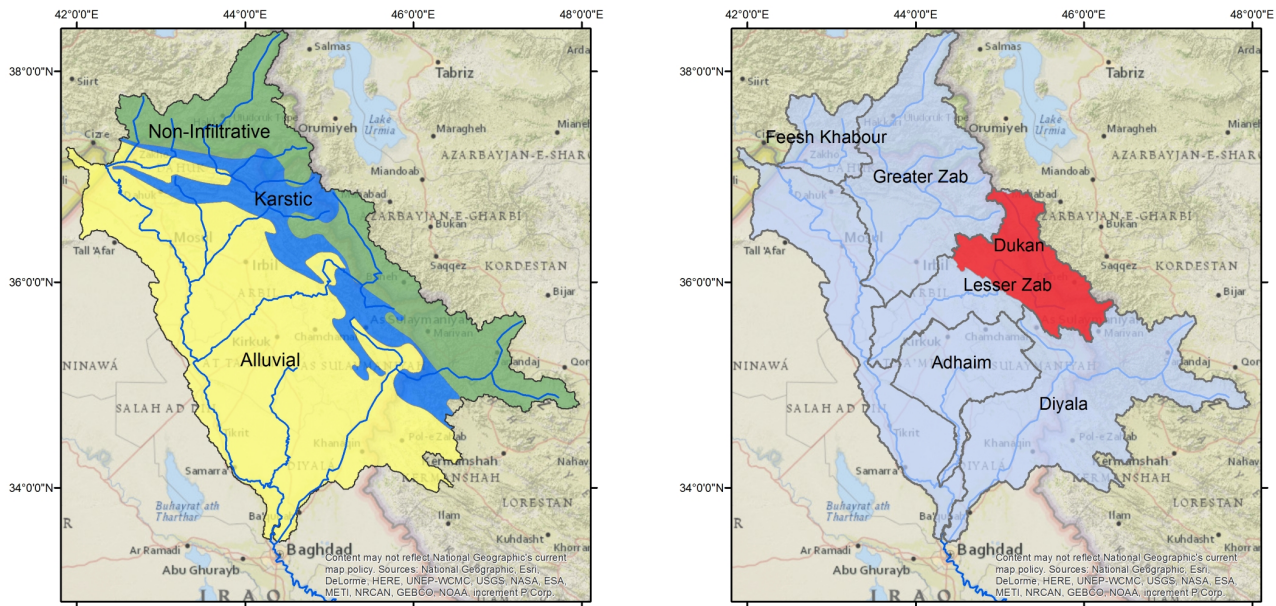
42°0'0"E 44°0'0"E 46°0'0"E 48°0'0"E

38°0'0"N
36°0'0"N
34°0'0"N

Salmas
Ardab
Siirt
Tabriz
Lake Urmia
Orumiyeh
Maragheh
Mianeh
Cizre
AZARBAYJAN-E-SHARQI
Non-Infiltrative
Zakho
Dahuk
Miandoab
Mahabad
Karstic
AZARBAYJAN-E-GHARBI
Bukan
Tall 'Afar
Mosul
Irbil
ARBIL
Saqqez
KORDESTAN
Bijar
As Sulaymaniyah
Marivan
Kirkuk
Chamchamal
NINAWA
Alluvial
AS SULAYMANIYAH
Sanandaj
Qorveh
SALAH AD DIN
Tikrit
Pol-e-Zahab
Khanaqin
DIYALA
Kermanshah
KERMANSHAH
Nahavand
Samarra
LORESTAN
Buhayrat ath Tharthar
Ba'qubah
Ilam
Kuhdasht
Ar Ramadi
Baghdad
Khorramabad
Abu Ghurayb
IRAQ
Content may not reflect National Geographic's current map policy. Sources: National Geographic, Esri, DeLorme, HERE, UNEP-WCMC, USGS, NASA, ESA, METI, NRCAN, GEBCO, NOAA, increment P Corp.

42°0'0"E 44°0'0"E 46°0'0"E 48°0'0"E

38°0'0"N
36°0'0"N
34°0'0"N

Salmas
Ardab
Siirt
Tabriz
Lake Urmia
Orumiyeh
Maragheh
Mianeh
Feesh Khabour
AZARBAYJAN-E-SHARQI
Zakho
Greater Zab
Miandoab
Dahuk
Mahabad
AZARBAYJAN-E-GHARBI
Dukan
Bukan
Tall 'Afar
Mosul
Irbil
Saqqez
KORDESTAN
Lesser Zab
Bijar
ARBIL
Chamchamal
Marivan
Kirkuk
Sanandaj
Qorveh
NINAWA
Adhaim
SULAYMANIYAH
SALAH AD DIN
Diyala
Tikrit
Pol-e-Zahab
Khanaqin
DIYALA
Kermanshah
Nahavand
Samarra
KERMANSHAH
LORESTAN
Buhayrat ath Tharthar
Ba'qubah
Ilam
Kuhdasht
Ar Ramadi
Baghdad
Khorramabad
Abu Ghurayb
IRAQ
Content may not reflect National Geographic's current map policy. Sources: National Geographic, Esri, DeLorme, HERE, UNEP-WCMC, USGS, NASA, ESA, METI, NRCAN, GEBCO, NOAA, increment P Corp.